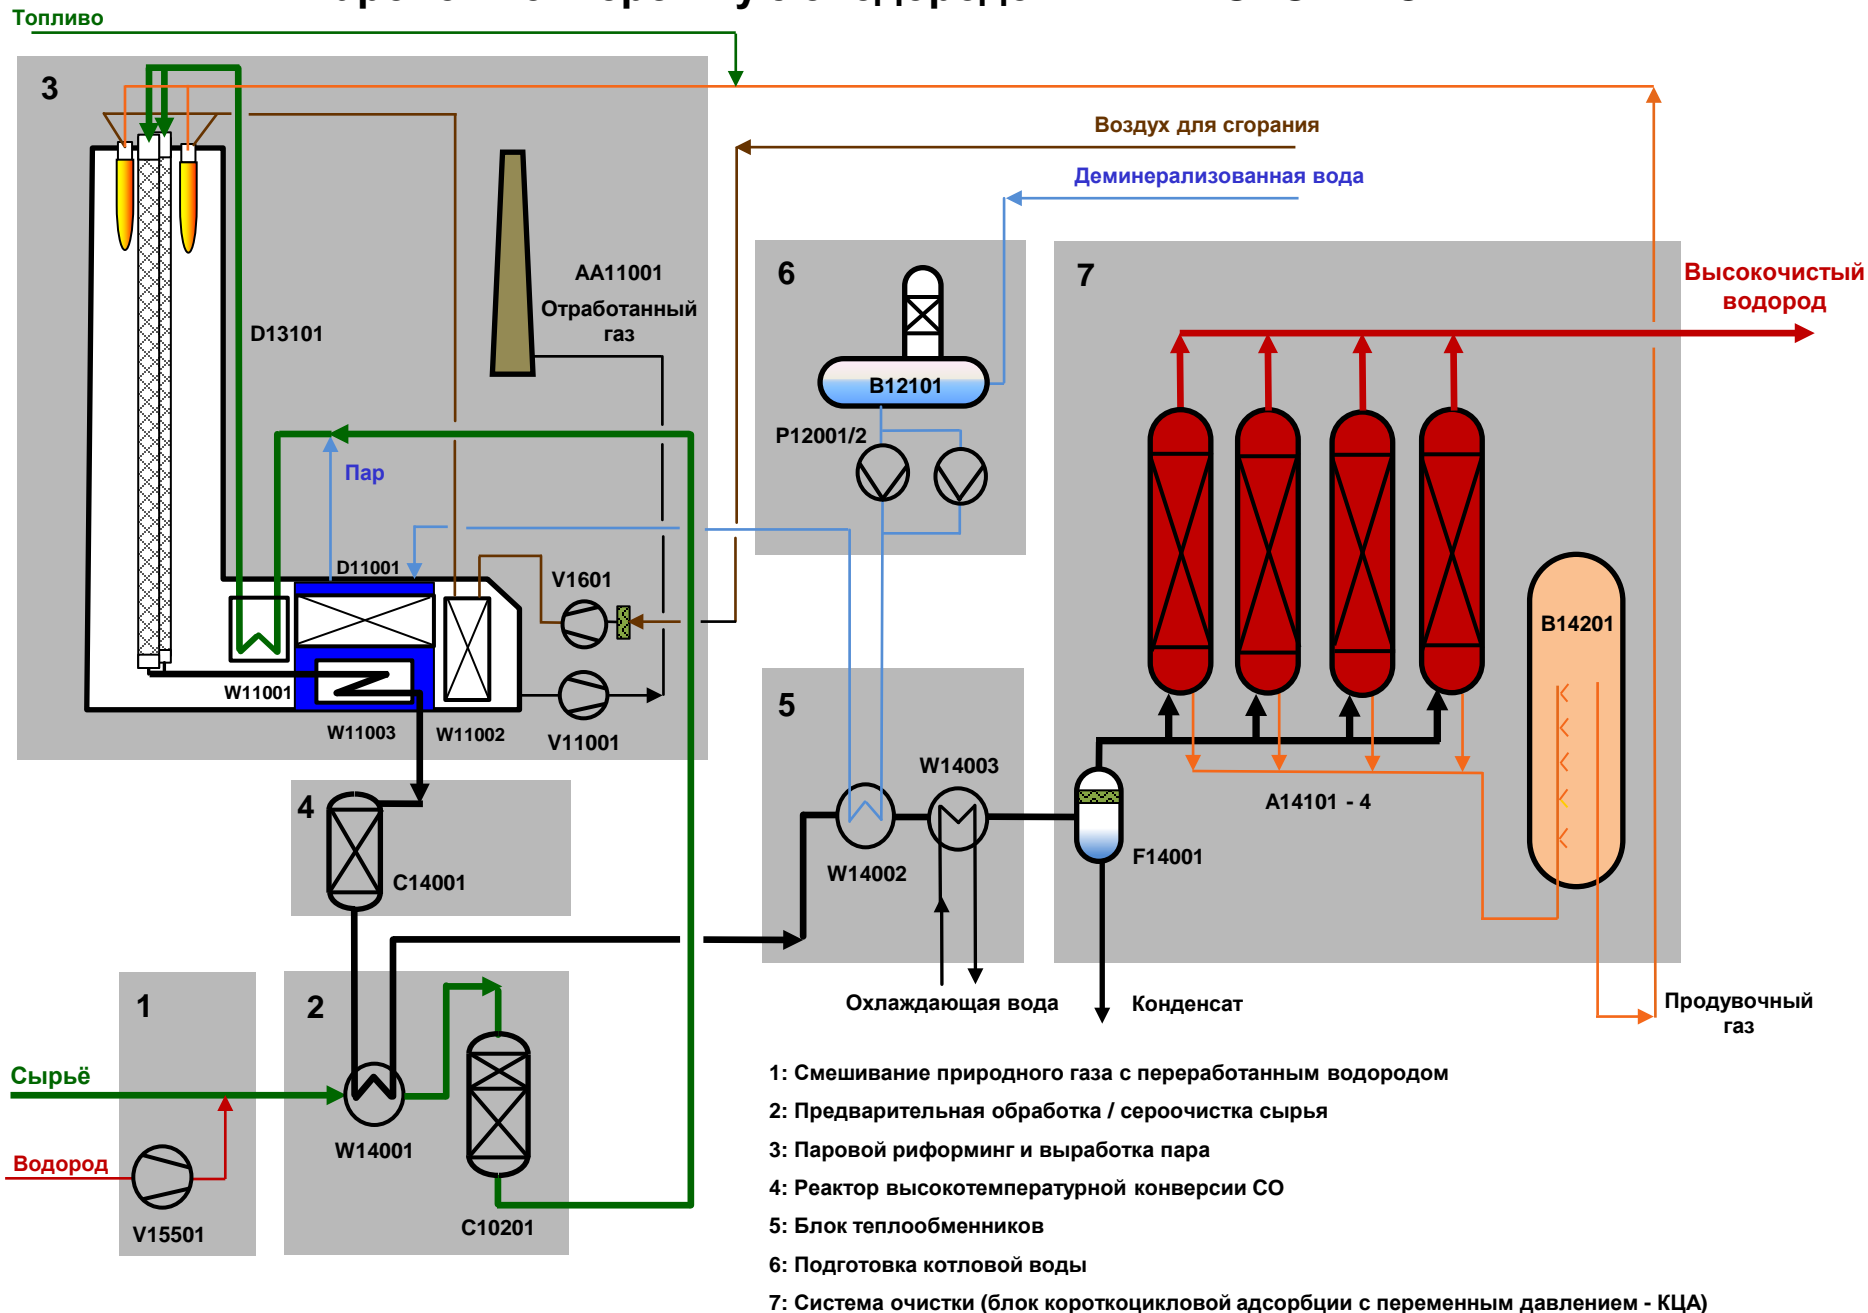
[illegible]

Топливо

3

D13101

AA11001
Отработанный газ

Пар

D11001

V1601

W11001

W11003

W11002

V11001

Воздух для сгорания

Деминерализованная вода

6

B12101

P12001/2

7

Высокочистый водород

B14201

A14101 - 4

5

W14003

W14002

F14001

4

C14001

1

2

Сырьё

Водород

V15501

W14001

C10201

Охлаждающая вода

Конденсат

Продувочный газ

1: Смешивание природного газа с переработанным водородом

2: Предварительная обработка / сероочистка сырья

3: Паровой риформинг и выработка пара

4: Реактор высокотемпературной конверсии CO

5: Блок теплообменников

6: Подготовка котловой воды

7: Система очистки (блок короткоцикловой адсорбции с переменным давлением - КЦА)